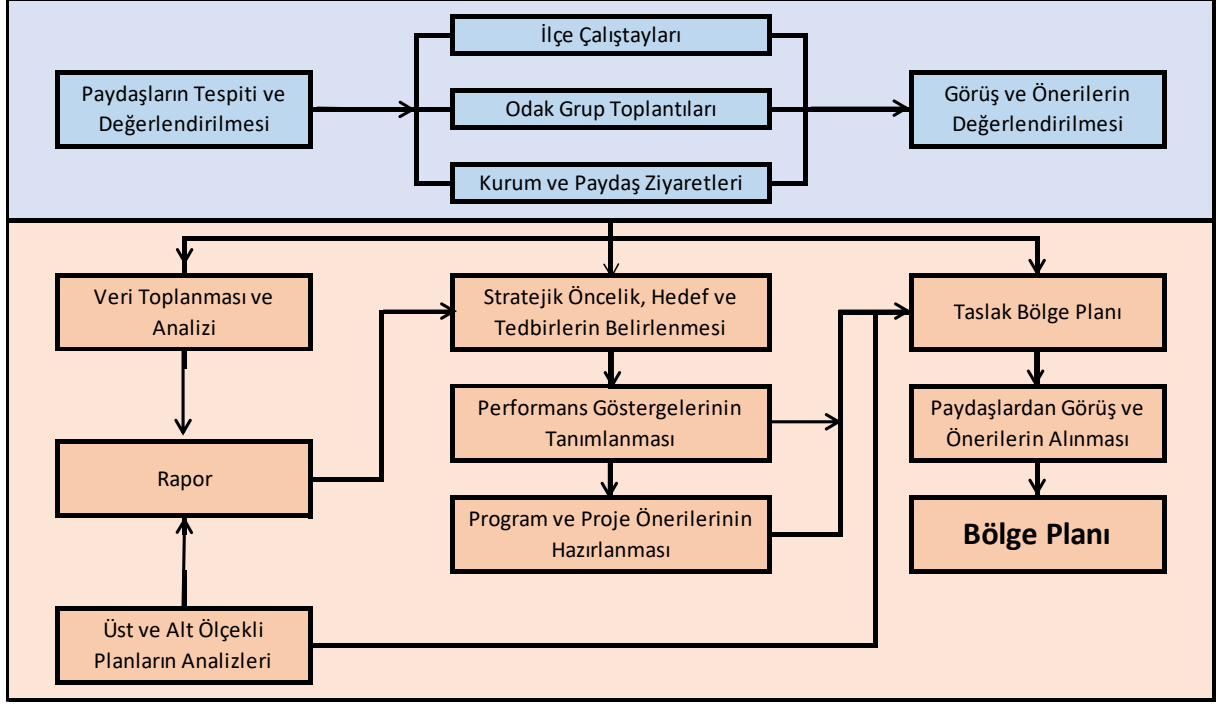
Paydaşların Tespiti ve Değerlendirilmesi

İlçe Çalıştayları

Odak Grup Toplantıları

Kurum ve Paydaş Ziyaretleri

Görüş ve Önerilerin Değerlendirilmesi

Veri Toplanması ve Analizi

Rapor

Üst ve Alt Ölçekli Planların Analizleri

Stratejik Öncelik, Hedef ve Tedbirlerin Belirlenmesi

Performans Göstergelerinin Tanımlanması

Program ve Proje Önerilerinin Hazırlanması

Taslak Bölge Planı

Paydaşlardan Görüş ve Önerilerin Alınması

Bölge Planı